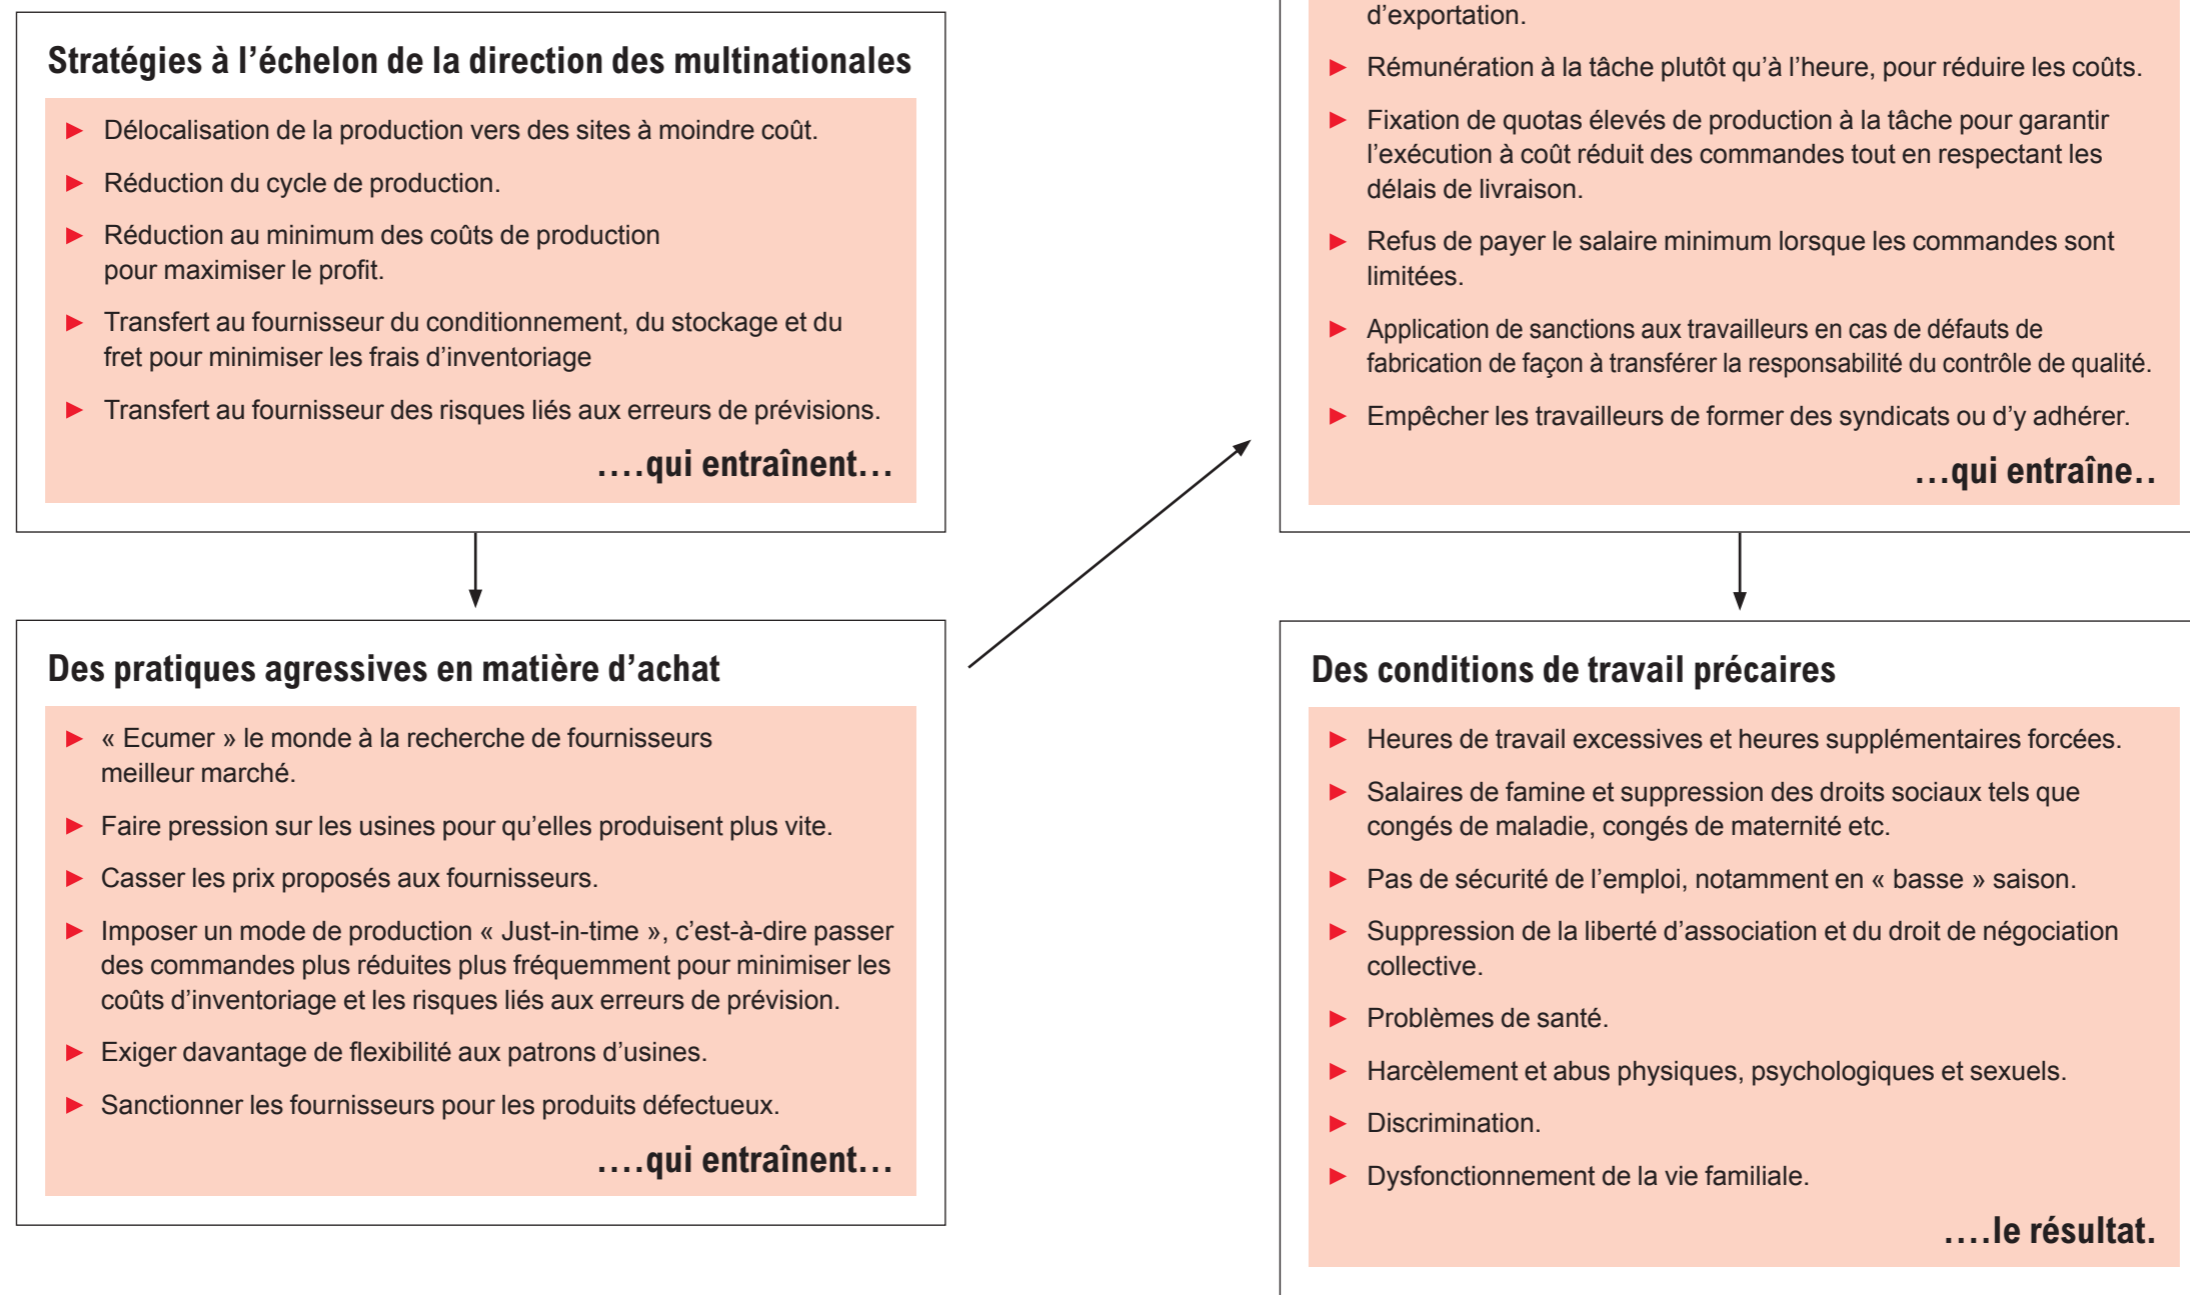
Stratégies à l'échelon de la direction des multinationales

▶ Délocalisation de la production vers des sites à moindre coût.

▶ Réduction du cycle de production.

▶ Réduction au minimum des coûts de production pour maximiser le profit.

▶ Transfert au fournisseur du conditionnement, du stockage et du fret pour minimiser les frais d'inventoriage

▶ Transfert au fournisseur des risques liés aux erreurs de prévisions.

....qui entraînent...

Des pratiques agressives en matière d'achat

▶ « Ecumer » le monde à la recherche de fournisseurs meilleur marché.

▶ Faire pression sur les usines pour qu'elles produisent plus vite.

▶ Casser les prix proposés aux fournisseurs.

▶ Imposer un mode de production « Just-in-time », c'est-à-dire passer des commandes plus réduites plus fréquemment pour minimiser les coûts d'inventoriage et les risques liés aux erreurs de prévision.

▶ Exiger davantage de flexibilité aux patrons d'usines.

▶ Sanctionner les fournisseurs pour les produits défectueux.

....qui entraînent...

d'exportation.

▶ Rémunération à la tâche plutôt qu'à l'heure, pour réduire les coûts.

▶ Fixation de quotas élevés de production à la tâche pour garantir l'exécution à coût réduit des commandes tout en respectant les délais de livraison.

▶ Refus de payer le salaire minimum lorsque les commandes sont limitées.

▶ Application de sanctions aux travailleurs en cas de défauts de fabrication de façon à transférer la responsabilité du contrôle de qualité.

▶ Empêcher les travailleurs de former des syndicats ou d'y adhérer.

...qui entraîne..

Des conditions de travail précaires

▶ Heures de travail excessives et heures supplémentaires forcées.

▶ Salaires de famine et suppression des droits sociaux tels que congés de maladie, congés de maternité etc.

▶ Pas de sécurité de l'emploi, notamment en « basse » saison.

▶ Suppression de la liberté d'association et du droit de négociation collective.

▶ Problèmes de santé.

▶ Harcèlement et abus physiques, psychologiques et sexuels.

▶ Discrimination.

▶ Dysfonctionnement de la vie familiale.

....le résultat.